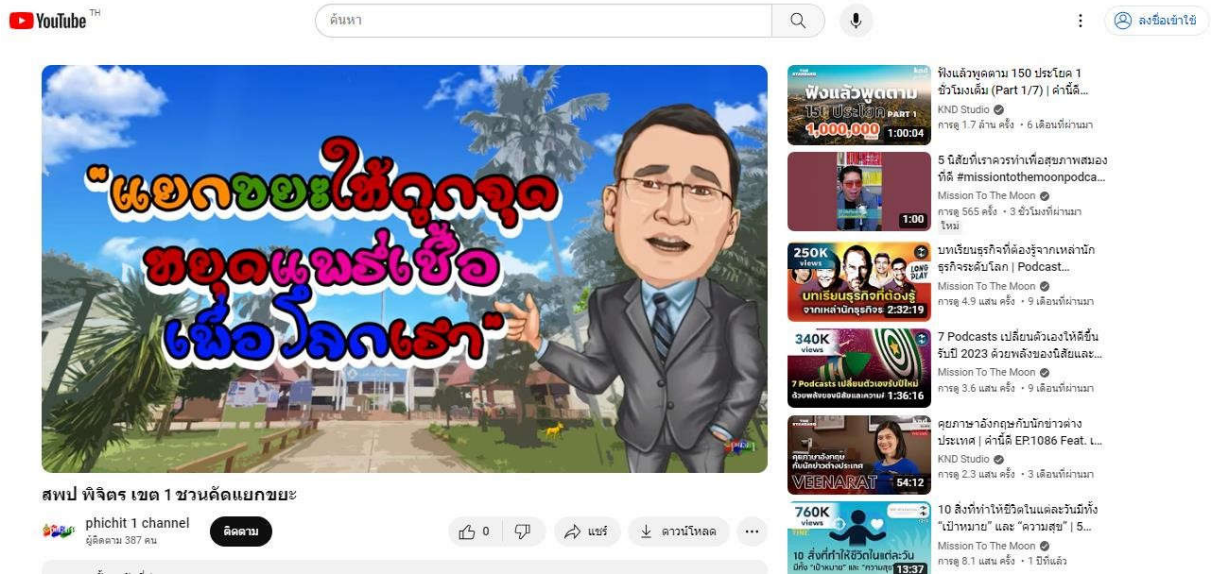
YouTube TH

ค้นหา

ลงชื่อเข้าใช้

"แยกขยะให้ถูกจุด หยุดแพร่เชื้อ เพื่อโลกเรา"

สพป พิจิตร เขต 1 ชวนคัดแยกขยะ

phichit 1 channel
ผู้ติดตาม 387 คน

ติดตาม

0

แชร์

ดาวน์โหลด

...

ฟังแล้วพูดตาม 150 ประโยค PART 1 1,000,000 1:00:04
ฟังแล้วพูดตาม 150 ประโยค 1 ชั่วโมงเต็ม (Part 1/7) | คำนี้ดี...
KND Studio
การดู 1.7 ล้าน ครั้ง • 6 เดือนที่ผ่านมา

1:00
5 นิสัยที่เราควรทำเพื่อสุขภาพสมองที่ดี #missiontothemoonpodca...
Mission To The Moon
การดู 565 ครั้ง • 3 ชั่วโมงที่ผ่านมา
ใหม่

250K views LONG PLAY บทเรียนธุรกิจที่ต้องรู้ จากเหล่านักธุรกิจ 2:32:19
บทเรียนธุรกิจที่ต้องรู้จากเหล่านักธุรกิจระดับโลก | Podcast...
Mission To The Moon
การดู 4.9 แสน ครั้ง • 9 เดือนที่ผ่านมา

340K views 7 Podcasts เปลี่ยนตัวเองรับปีใหม่ ด้วยพลังของนิสัยและความ 1:36:16
7 Podcasts เปลี่ยนตัวเองให้ดีขึ้นรับปี 2023 ด้วยพลังของนิสัยและ...
Mission To The Moon
การดู 3.6 แสน ครั้ง • 9 เดือนที่ผ่านมา

คุยภาษาอังกฤษกับนักข่าวต่างประเทศ VEENARAT 54:12
คุยภาษาอังกฤษกับนักข่าวต่างประเทศ | คำนี้ดี EP.1086 Feat. ...
KND Studio
การดู 2.3 แสน ครั้ง • 3 เดือนที่ผ่านมา

760K views 10 สิ่งที่ทำให้ชีวิตในแต่ละวัน มีทั้ง "เป้าหมาย" และ "ความสุข" 13:37
10 สิ่งที่ทำให้ชีวิตในแต่ละวันมีทั้ง "เป้าหมาย" และ "ความสุข" | 5...
Mission To The Moon
การดู 8.1 แสน ครั้ง • 1 ปีที่แล้ว